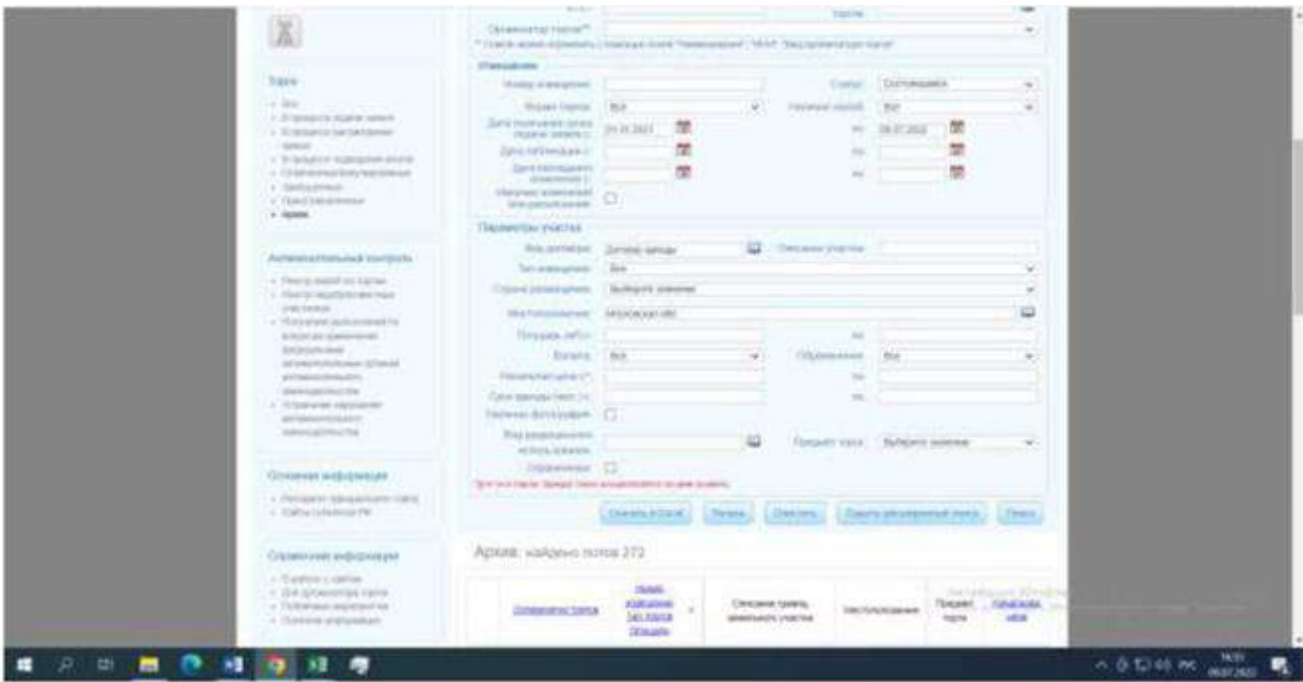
Торги

Антимонопольный контроль

Основная информация

Справочная информация

Организатор торгов**

Извещение

Форма торгов: Все

Статус: Состоявшийся

Все

Дата публикации с: по:

Параметры участка

Вид договора: Договор аренды

Описание участка

Тип извещения: Все

Местоположение: Московская обл.

Все

Все

Экспорт в Excel

Печать

Очистить

Поиск

Архив: найдено лотов 272

Описание границ земельного участка

Местоположение

Предмет торга